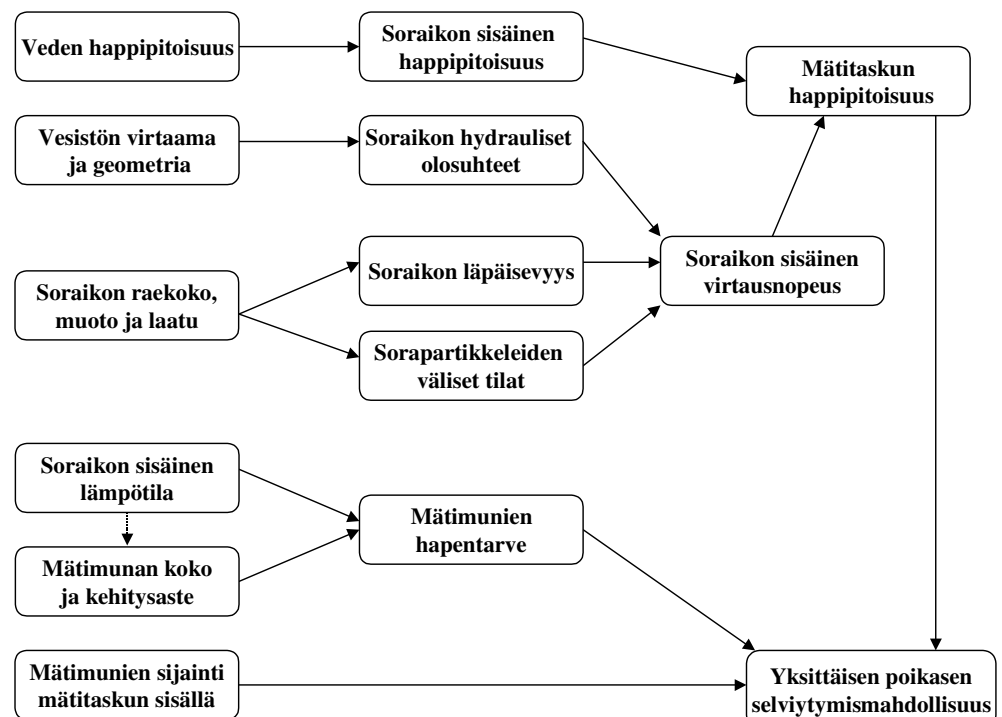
Veden happipitoisuus

Soraikon sisäinen happipitoisuus

Mätitaskun happipitoisuus

Vesistön virtaama ja geometria

Soraikon hydrauliset olosuhteet

Soraikon raekoko, muoto ja laatu

Soraikon läpäisevyys

Soraikon sisäinen virtausnopeus

Sorapartikkeleiden väliset tilat

Soraikon sisäinen lämpötila

Mätimunien hapentarve

Mätimunan koko ja kehitysaste

Mätimunien sijainti mätitaskun sisällä

Yksittäisen poikasen selviytymismahdollisuus